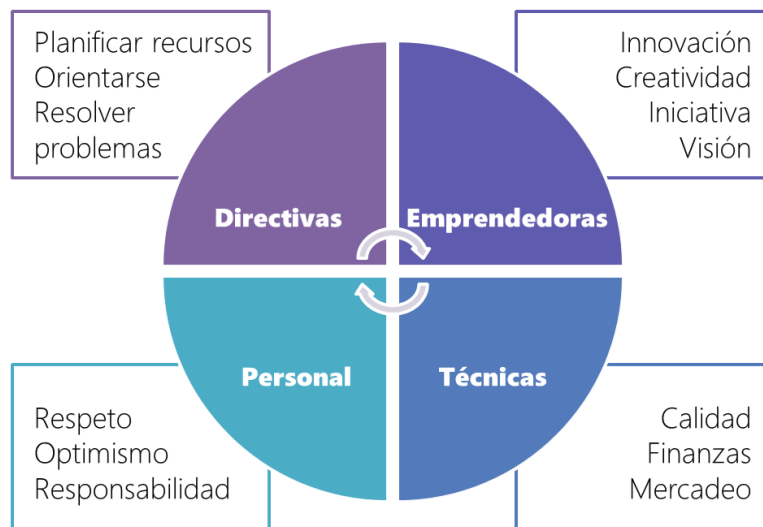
Planificar recursos
Orientarse
Resolver problemas

Innovación
Creatividad
Iniciativa
Visión

Directivas

Emprendedoras

Personal

Técnicas

Respeto
Optimismo
Responsabilidad

Calidad
Finanzas
Mercadeo